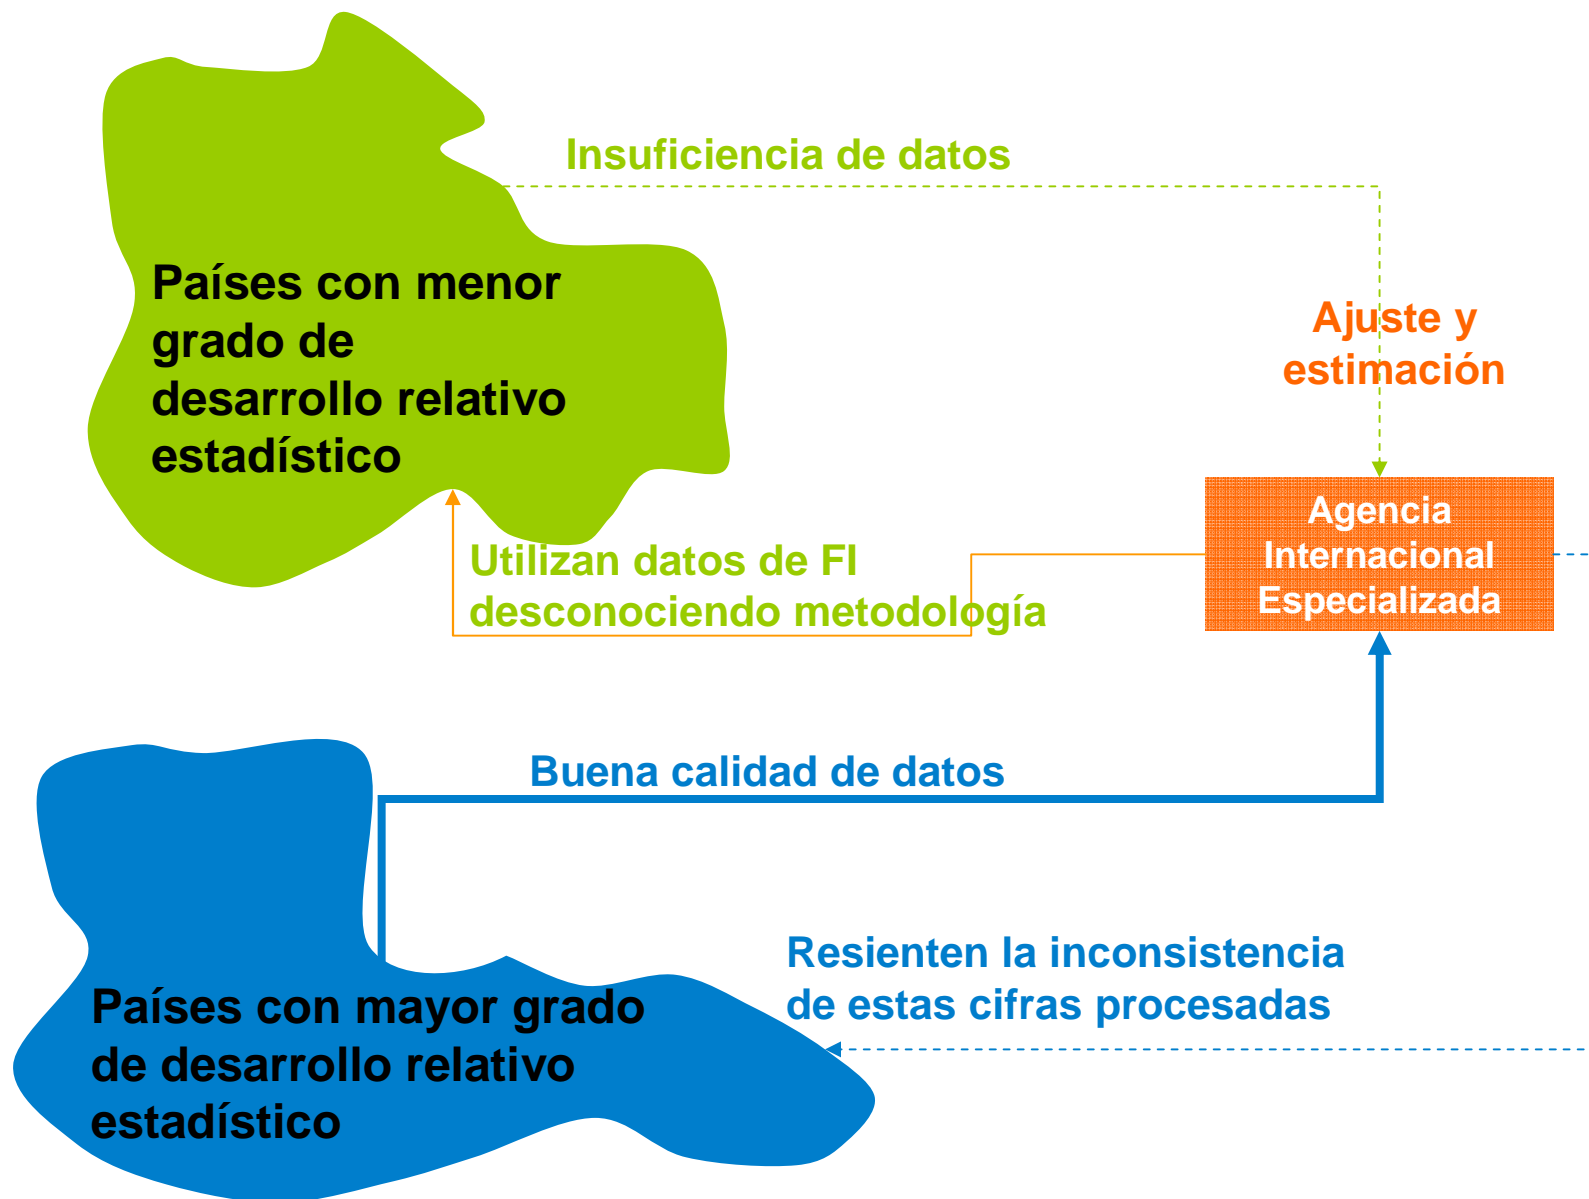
Insuficiencia de datos

Países con menor grado de desarrollo relativo estadístico

Ajuste y estimación

Agencia Internacional Especializada

Utilizan datos de FI desconociendo metodología

Buena calidad de datos

Resienten la inconsistencia de estas cifras procesadas

Países con mayor grado de desarrollo relativo estadístico